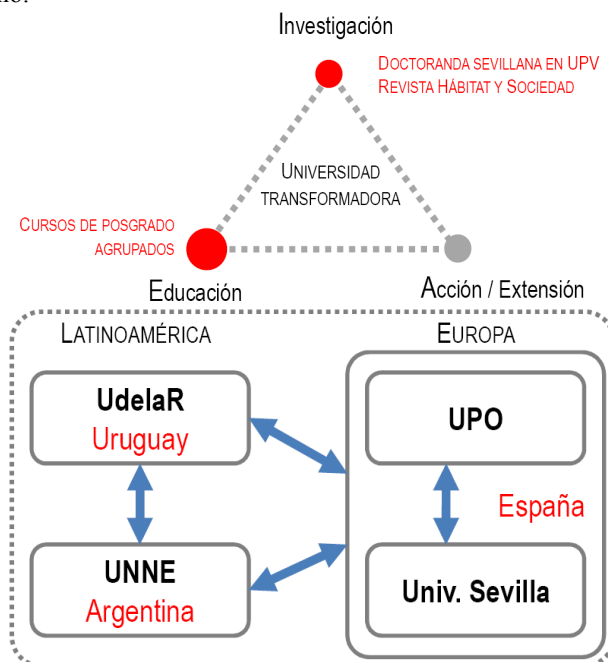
Investigación

Doctoranda sevillana en UPV
Revista Hábitat y Sociedad

Universidad transformadora

Cursos de posgrado agrupados

Educación

Acción / Extensión

Latinoamérica

Europa

UdelaR
Uruguay

UPO

España

UNNE
Argentina

Univ. Sevilla